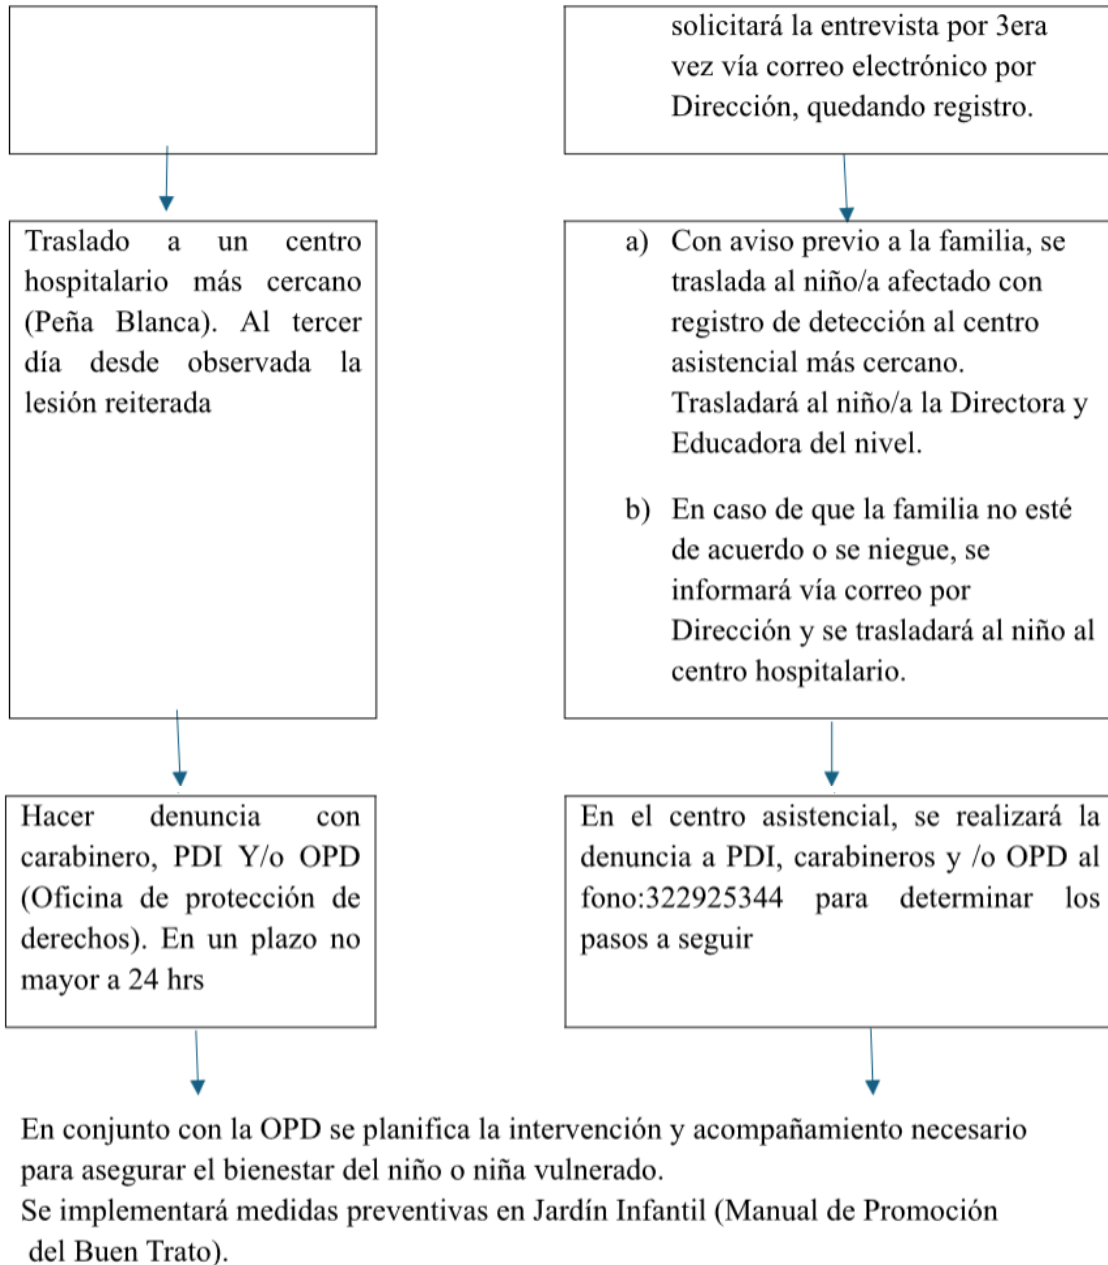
solicitará la entrevista por 3era vez vía correo electrónico por Dirección, quedando registro.

Traslado a un centro hospitalario más cercano (Peña Blanca). Al tercer día desde observada la lesión reiterada

a) Con aviso previo a la familia, se traslada al niño/a afectado con registro de detección al centro asistencial más cercano. Trasladará al niño/a la Directora y Educadora del nivel.

b) En caso de que la familia no esté de acuerdo o se niegue, se informará vía correo por Dirección y se trasladará al niño al centro hospitalario.

Hacer denuncia con carabinero, PDI Y/o OPD (Oficina de protección de derechos). En un plazo no mayor a 24 hrs

En el centro asistencial, se realizará la denuncia a PDI, carabineros y /o OPD al fono:322925344 para determinar los pasos a seguir

En conjunto con la OPD se planifica la intervención y acompañamiento necesario para asegurar el bienestar del niño o niña vulnerado.
Se implementará medidas preventivas en Jardín Infantil (Manual de Promoción del Buen Trato).